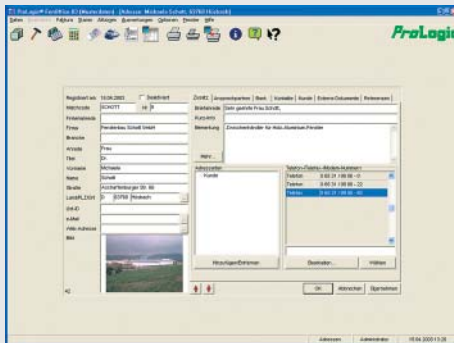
ProLogic

Registriert ab 15.04.2003 Gesperrt
Matchcode SCHOTT Nr 8
Firma Fensterbau Schott GmbH
Anrede Frau
Titel Dr.
Vorname Michaela
Name Schott
Straße Aschaffenburger Str. 86
Land/PLZ/Ort D 63768 Hösbach

Zusatz Ansprechpartner Bank Kontakte Kunde Externe Dokumente Reklamation
Briefanrede Sehr geehrte Frau Schott,
Bemerkung Zwischenhändler für Holz-Aluminium-Fenster

Mehr...

Adressarten
Kunde

Telefon-/Telefax-/Mobil-Nummern
Telefon 0 60 21 / 99 99 - 0
Telefax 0 60 21 / 99 99 - 22
Telefon 0 60 21 / 99 99 - 15

Hinzufügen/Entfernen
Bearbeiten... Wählen

OK Abbrechen Übernehmen